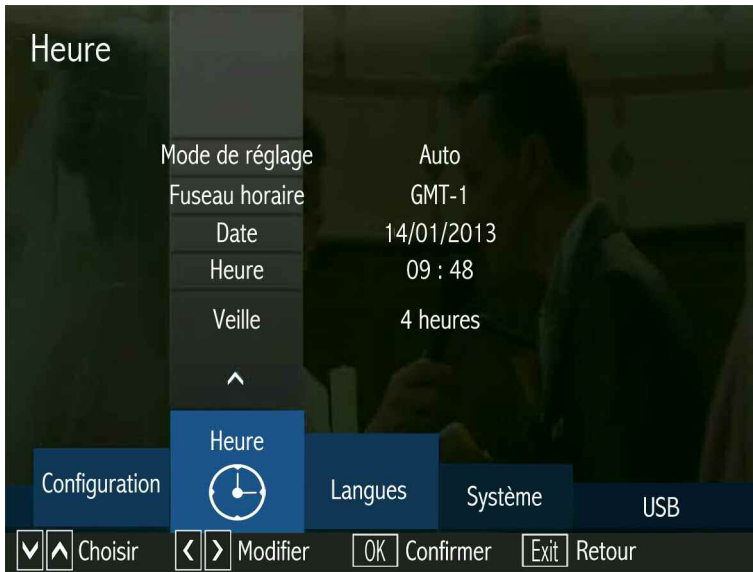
Heure

| | |
|---|---|
| Mode de réglage | Auto |
| Fuseau horaire | GMT-1 |
| Date | 14/01/2013 |
| Heure | 09 : 48 |
| Veille | 4 heures |

^

Configuration
Heure
Langues
Système
USB

∨ ∧ Choisir
< > Modifier
OK Confirmer
Exit Retour